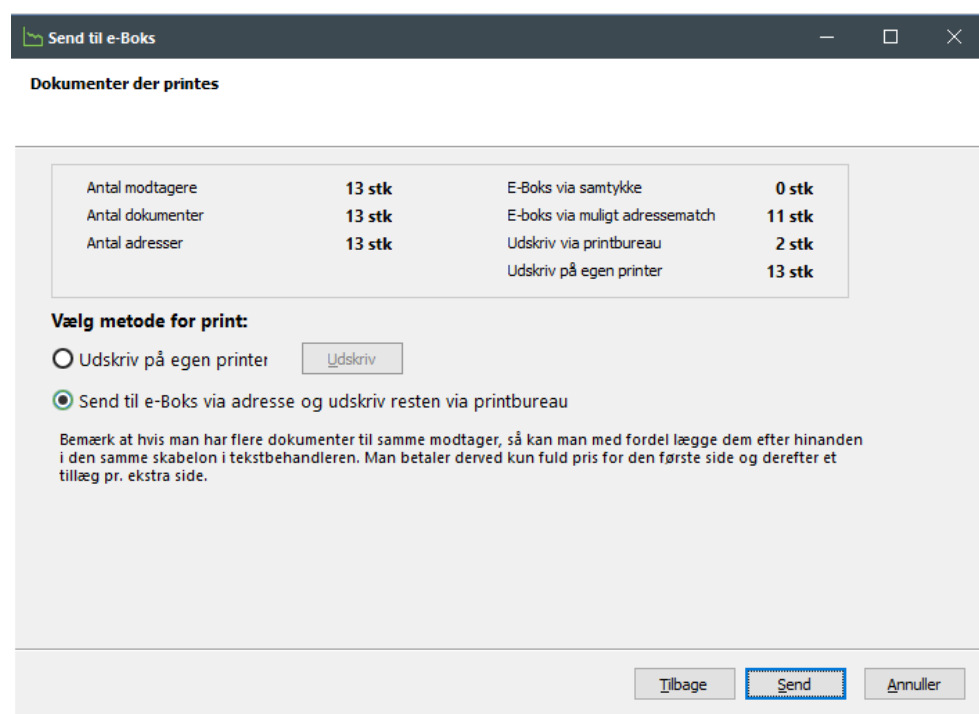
Send til e-Boks

Dokumenter der printes

| Antal modtagere | 13 stk | E-Boks via samtykke | 0 stk |
|---|---|---|---|
| Antal dokumenter | 13 stk | E-boks via muligt adressematch | 11 stk |
| Antal adresser | 13 stk | Udskriv via printbureau | 2 stk |
| | | Udskriv på egen printer | 13 stk |

Vælg metode for print:

Udskriv på egen printer
Udskriv

Send til e-Boks via adresse og udskriv resten via printbureau

Bemærk at hvis man har flere dokumenter til samme modtager, så kan man med fordel lægge dem efter hinanden i den samme skabelon i tekstbehandleren. Man betaler derved kun fuld pris for den første side og derefter et tillæg pr. ekstra side.

Tilbage
Send
Annuller